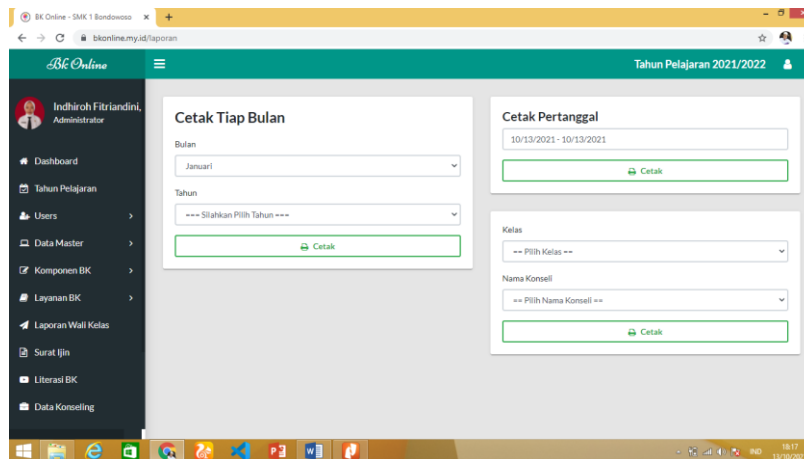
BK Online - SMK 1 Bondowoso ×

bkonline.my.id/laporan

Bk Online

Tahun Pelajaran 2021/2022

Indhiroh Fitriandini,
Administrator

Dashboard
Tahun Pelajaran
Users
Data Master
Komponen BK
Layanan BK
Laporan Wali Kelas
Surat Ijin
Literasi BK
Data Konseling

Cetak Tiap Bulan

Bulan
Januari
Tahun
=== Silahkan Pilih Tahun ===
Cetak

Cetak Pertanggal

10/13/2021 - 10/13/2021
Cetak

Kelas
== Pilih Kelas ==
Nama Konseli
== Pilih Nama Konseli ==
Cetak

IND
18:17
13/10/20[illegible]